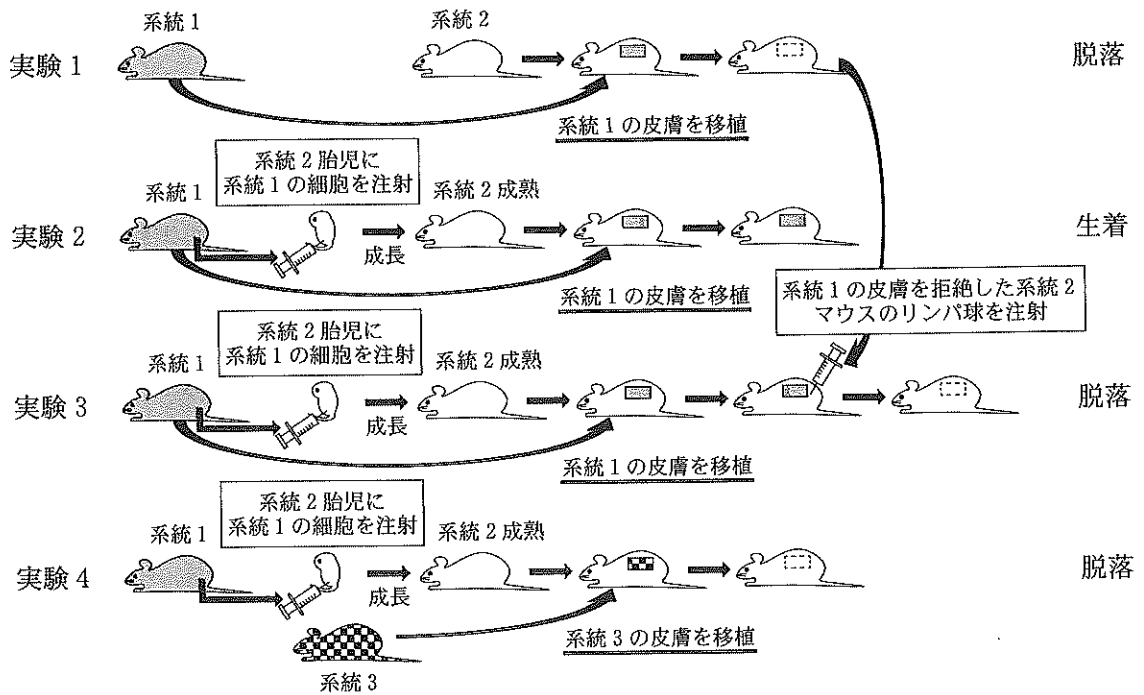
系統 1

系統 2

実験 1

脱落

系統 1 の皮膚を移植

系統 2 胎児に系統 1 の細胞を注射

系統 1

系統 2 成熟

実験 2

成長

生着

系統 1 の皮膚を移植

系統 1 の皮膚を拒絶した系統 2 マウスのリンパ球を注射

系統 2 胎児に系統 1 の細胞を注射

系統 1

系統 2 成熟

実験 3

成長

脱落

系統 1 の皮膚を移植

系統 2 胎児に系統 1 の細胞を注射

系統 1

系統 2 成熟

実験 4

成長

脱落

系統 3 の皮膚を移植

系統 3